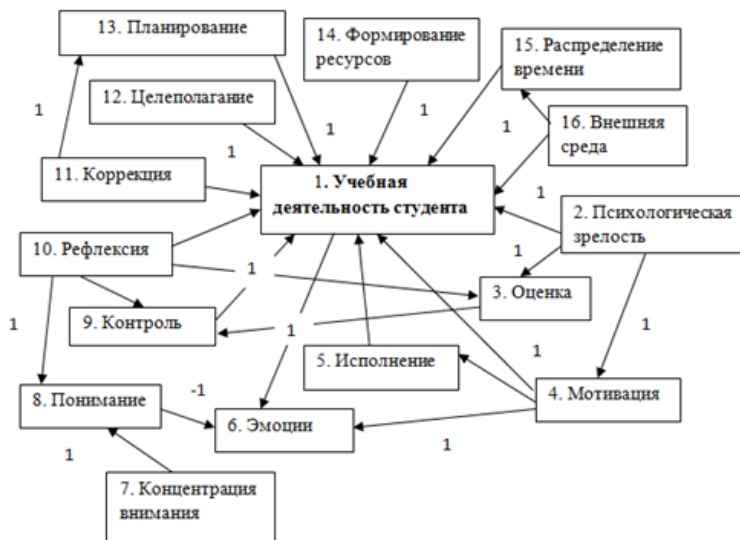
13. Планирование

14. Формирование ресурсов

15. Распределение времени

12. Целеполагание

16. Внешняя среда

1

1

1

1

1

11. Коррекция

1. Учебная деятельность студента

1

2. Психологическая зрелость

1

10. Рефлексия

1

3. Оценка

1

9. Контроль

1

1

5. Исполнение

1

-1

8. Понимание

4. Мотивация

6. Эмоции

1

1

7. Концентрация внимания